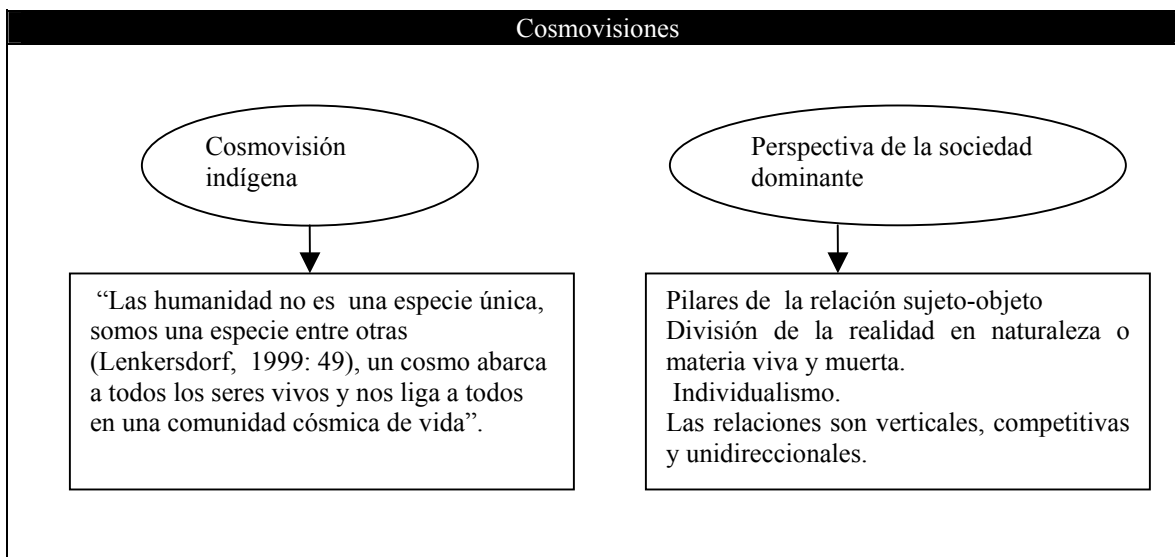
Cosmovisiones

Cosmovisión indígena

Perspectiva de la sociedad dominante

"Las humanidad no es una especie única, somos una especie entre otras (Lenkersdorf, 1999: 49), un cosmo abarca a todos los seres vivos y nos liga a todos en una comunidad cósmica de vida".

Pilares de la relación sujeto-objeto
División de la realidad en naturaleza o materia viva y muerta.
Individualismo.
Las relaciones son verticales, competitivas y unidireccionales.